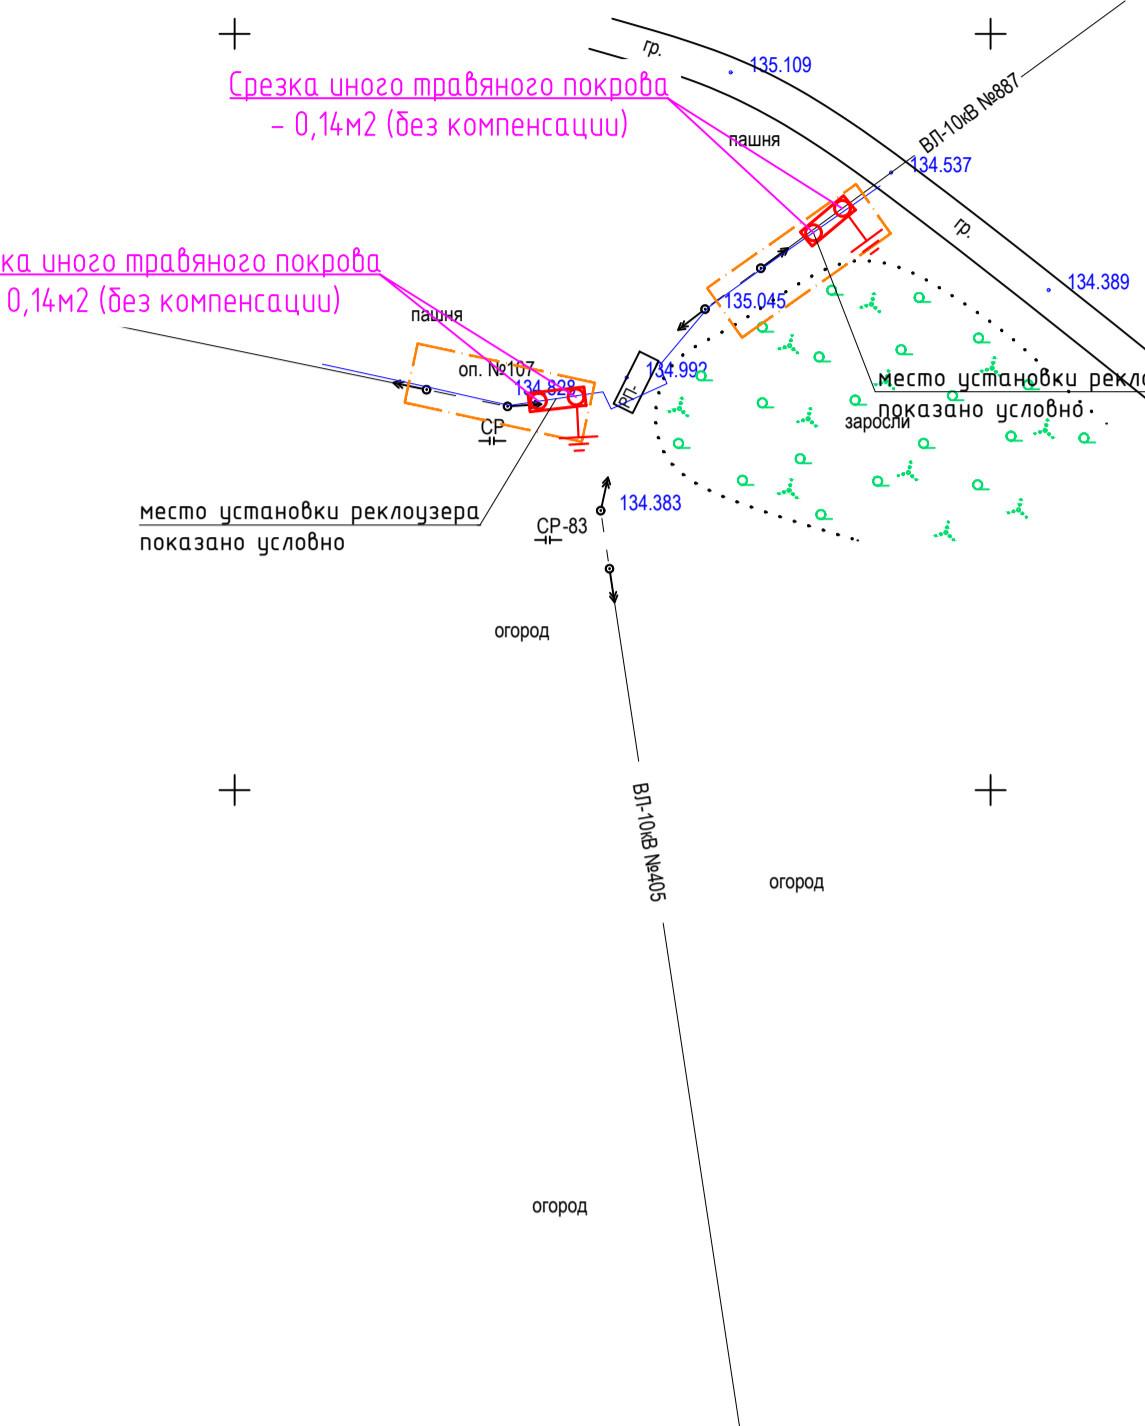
гр.
135.109
Срезка иного травяного покрова
– 0,14м2 (без компенсации)
пашня
ВЛ-10кВ №887
134.537
гр.
134.389
ка иного травяного покрова
0,14м2 (без компенсации)
135.045
пашня
оп. №107
134.828
134.993
РП-
место установки рекло
показано условно
заросли
СР
место установки реклоузера
показано условно
134.383
СР-83
огород
ВЛ-10кВ №405
огород
огород